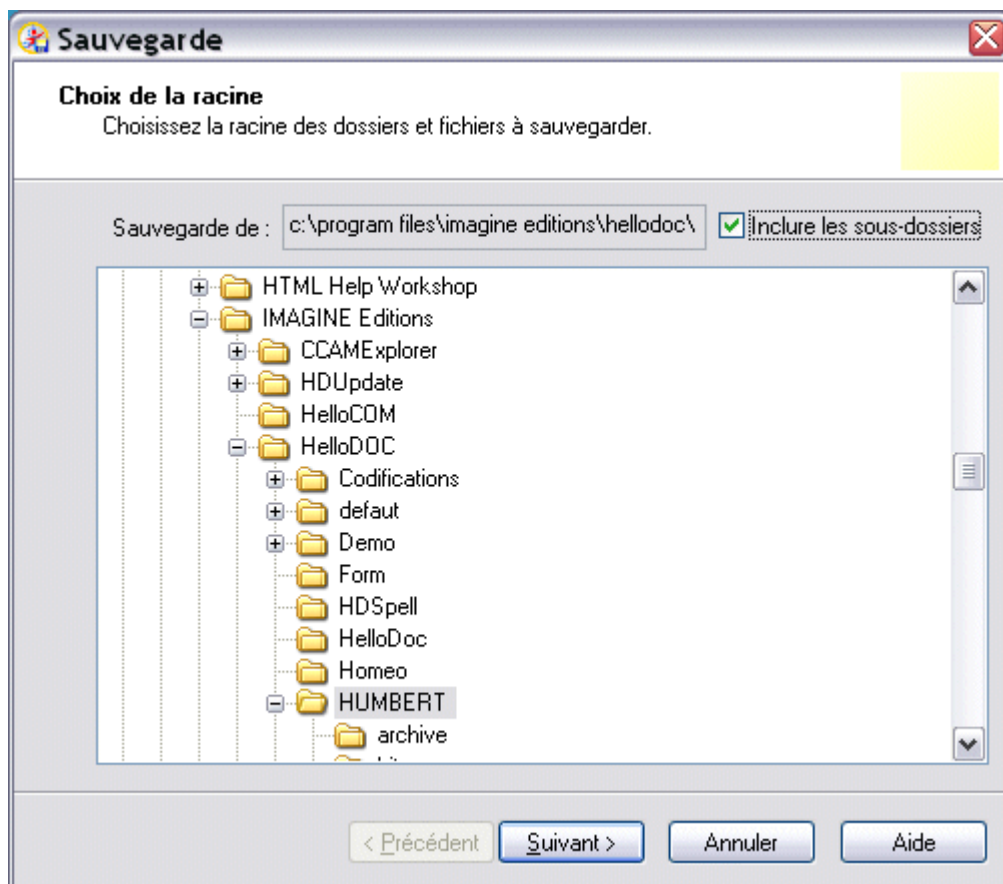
Sauvegarde

Choix de la racine
Choisissez la racine des dossiers et fichiers à sauvegarder.

Sauvegarde de : c:\program files\imagine editions\hellodoc\

Inclure les sous-dossiers

HTML Help Workshop
IMAGINE Editions
CCAMExplorer
HDUpdate
HelloCOM
HelloDOC
Codifications
defaut
Demo
Form
HDSpell
HelloDoc
Homeo
HUMBERT
archive
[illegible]

< Précédent
Suivant >
Annuler
Aide